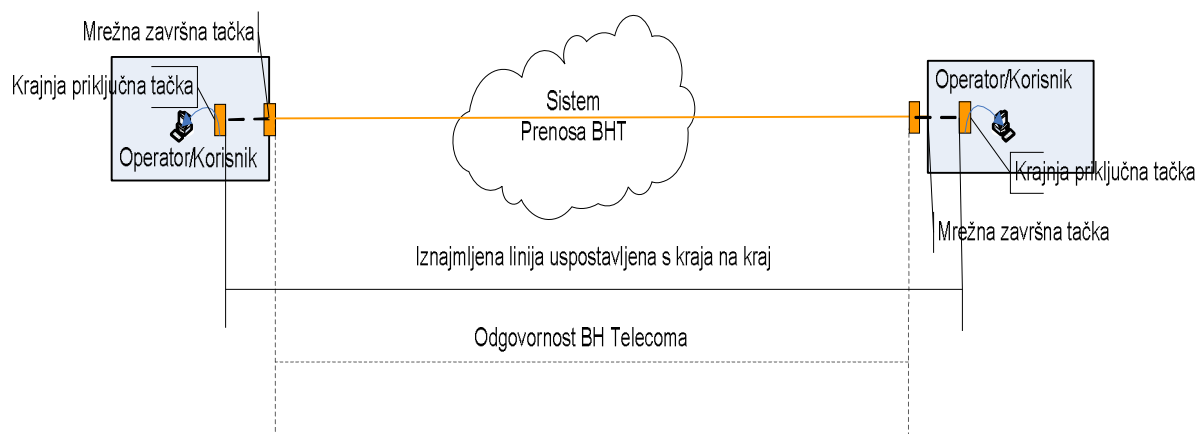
Mrežna završna tačka

Krajnja priključna tačka

Operator/Korisnik

Sistem
Prenosa BHT

Operator/Korisnik

Krajnja priključna tačka

Mrežna završna tačka

Iznajmljena linija uspostavljena s kraja na kraj

Odgovornost BH Telecoma